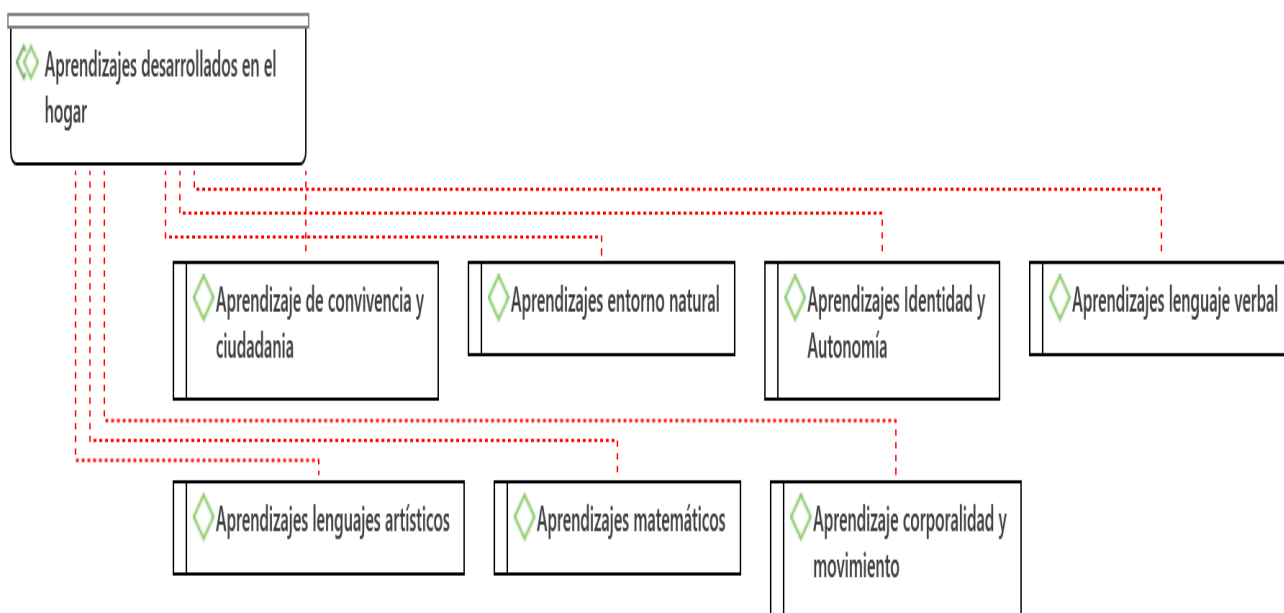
Aprendizajes desarrollados en el hogar

Aprendizaje de convivencia y ciudadania

Aprendizajes entorno natural

Aprendizajes Identidad y Autonomía

Aprendizajes lenguaje verbal

Aprendizajes lenguajes artísticos

Aprendizajes matemáticos

Aprendizaje corporalidad y movimiento